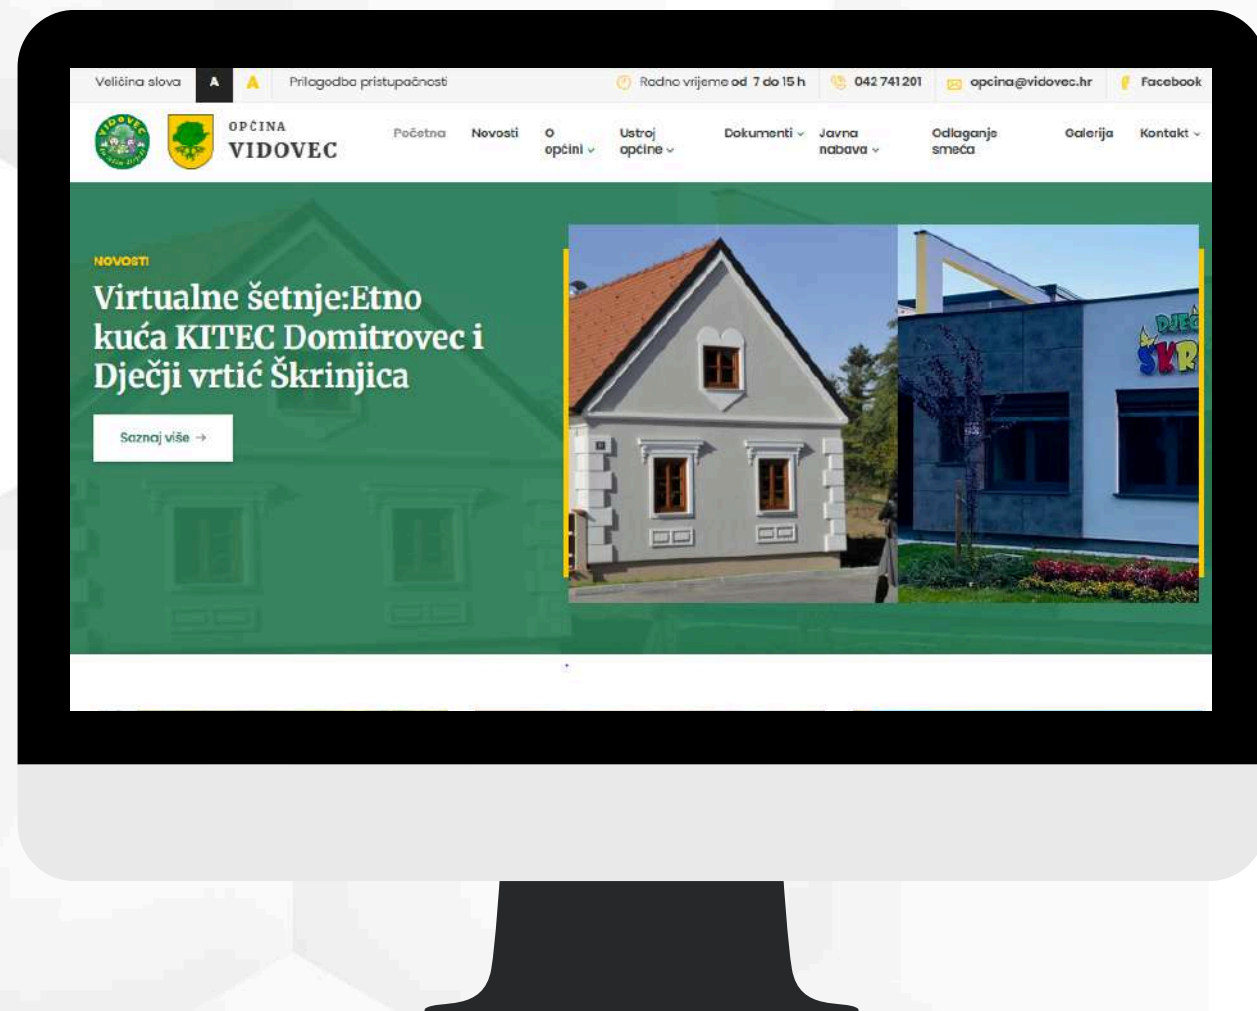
Veličina slova A A Prilagodba pristupačnosti Radno vrijeme od 7 do 15 h 042 741 201 opcina@vidovec.hr Facebook

VIDOVEC

OPĆINA
VIDOVEC

Početna Novosti O općini Ustroj općine Dokumenti Javna nabava Odlaganje smeća Galerija Kontakt

NOVOSTI
Virtualne šetnje:Etno kuća KITEC Domitrovec i Dječji vrtić Škrinjica

Saznaj više →

DJEČ
ŠKR